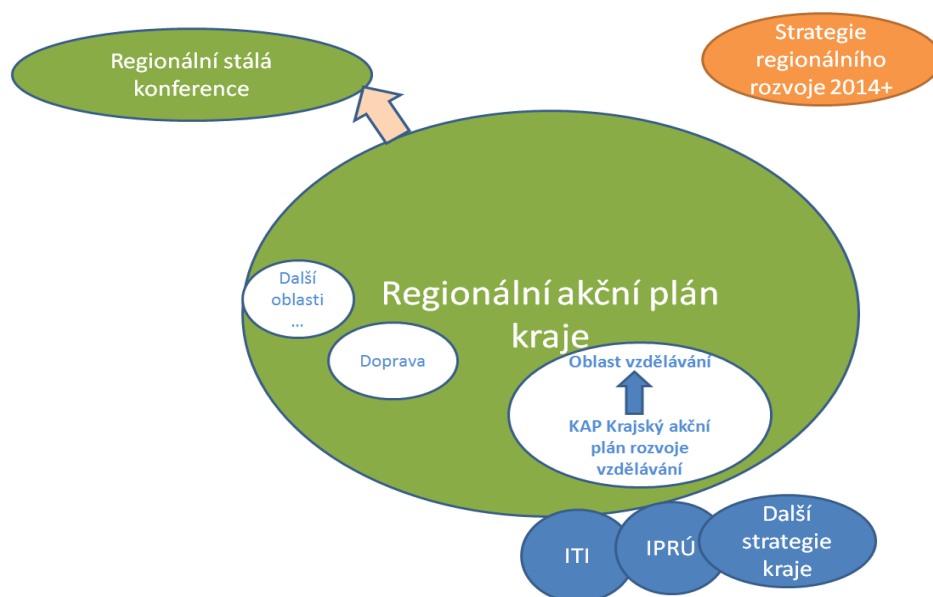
Regionální stálá konference

Strategie regionálního rozvoje 2014+

Regionální akční plán kraje

Další oblasti ...

Doprava

Oblast vzdělávání

KAP Krajský akční plán rozvoje vzdělávání

ITI

IPRÚ

Další strategie kraje